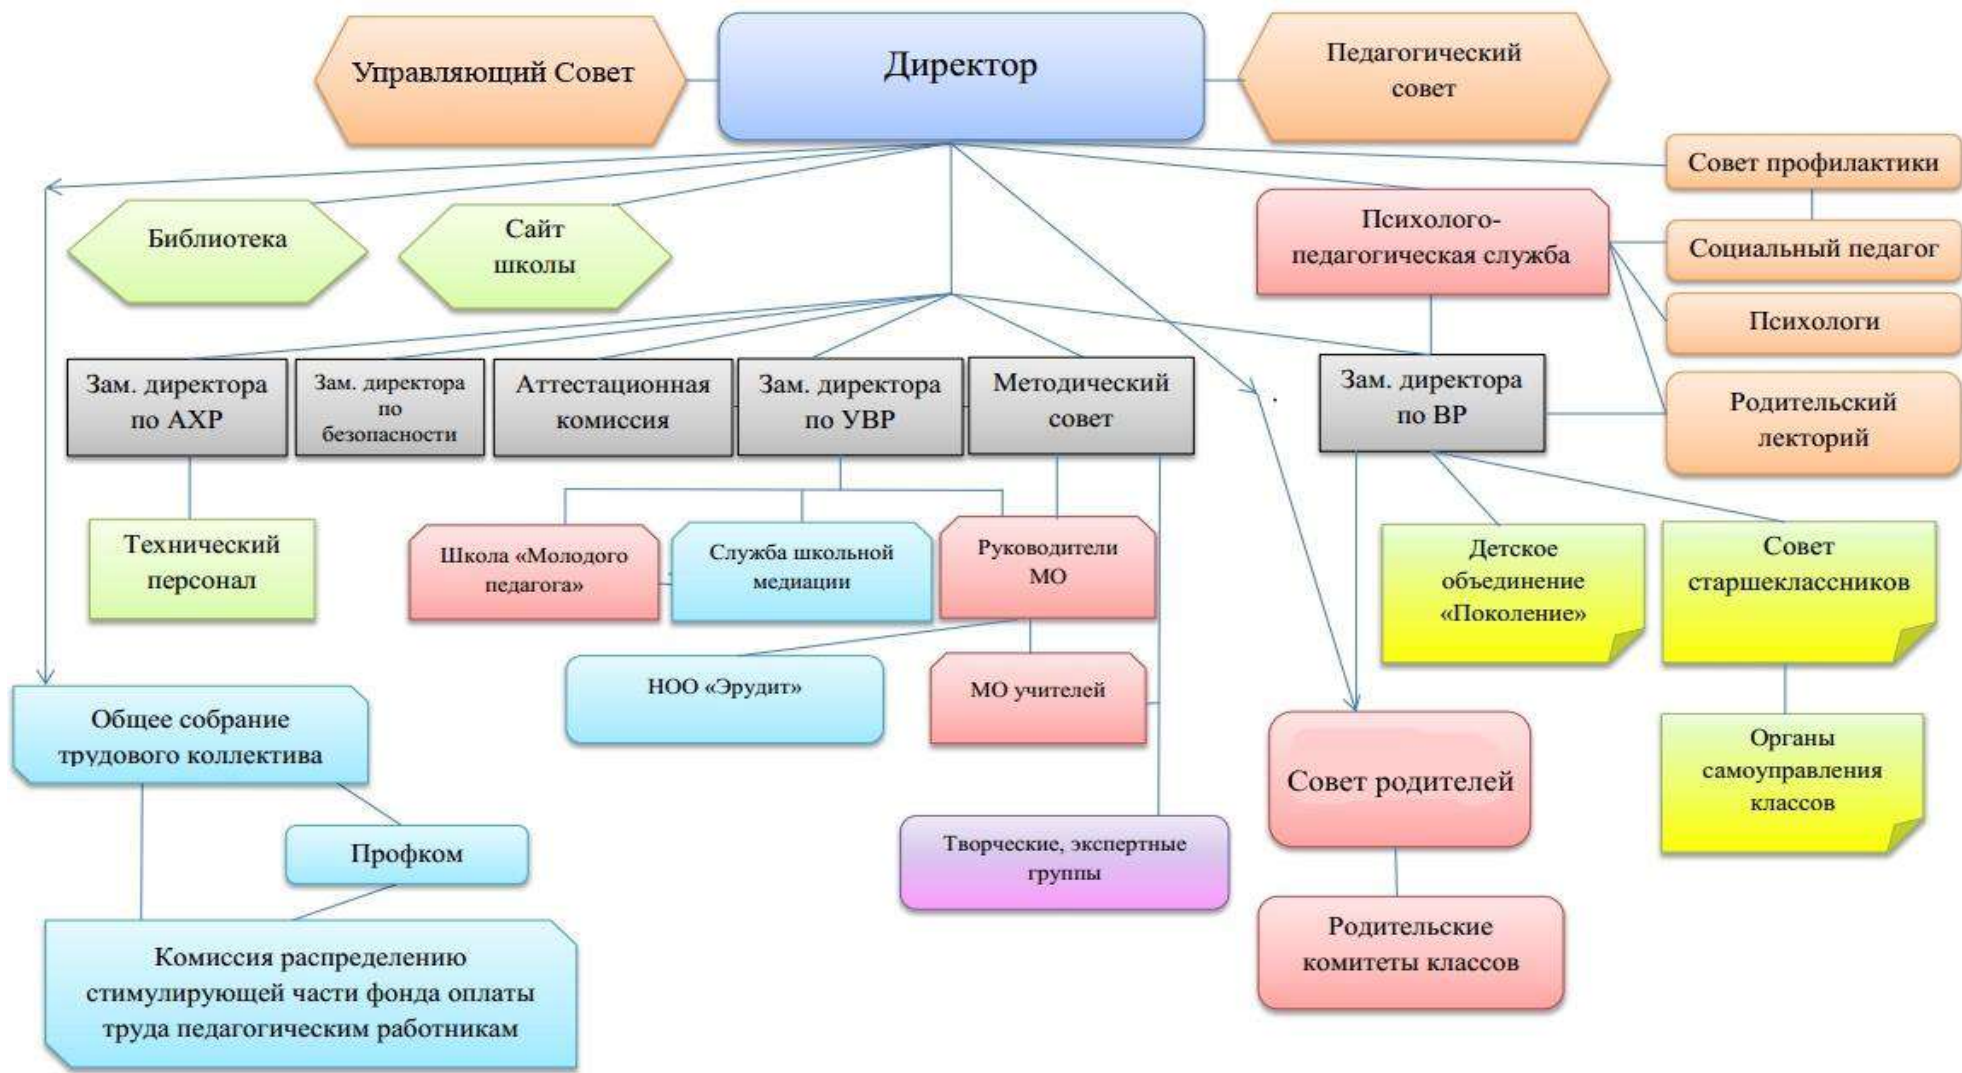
Управляющий Совет

Директор

Педагогический совет

Совет профилактики

Библиотека

Сайт школы

Психолого-педагогическая служба

Социальный педагог

Психологи

Зам. директора по АХР

Зам. директора по безопасности

Аттестационная комиссия

Зам. директора по УВР

Методический совет

Зам. директора по ВР

Родительский лекторий

Технический персонал

Школа «Молодого педагога»

Служба школьной медиации

Руководители МО

Детское объединение «Поколение»

Совет старшеклассников

НОО «Эрудит»

МО учителей

Общее собрание трудового коллектива

Совет родителей

Органы самоуправления классов

Профком

Творческие, экспертные группы

Комиссия распределению стимулирующей части фонда оплаты труда педагогическим работникам

Родительские комитеты классов